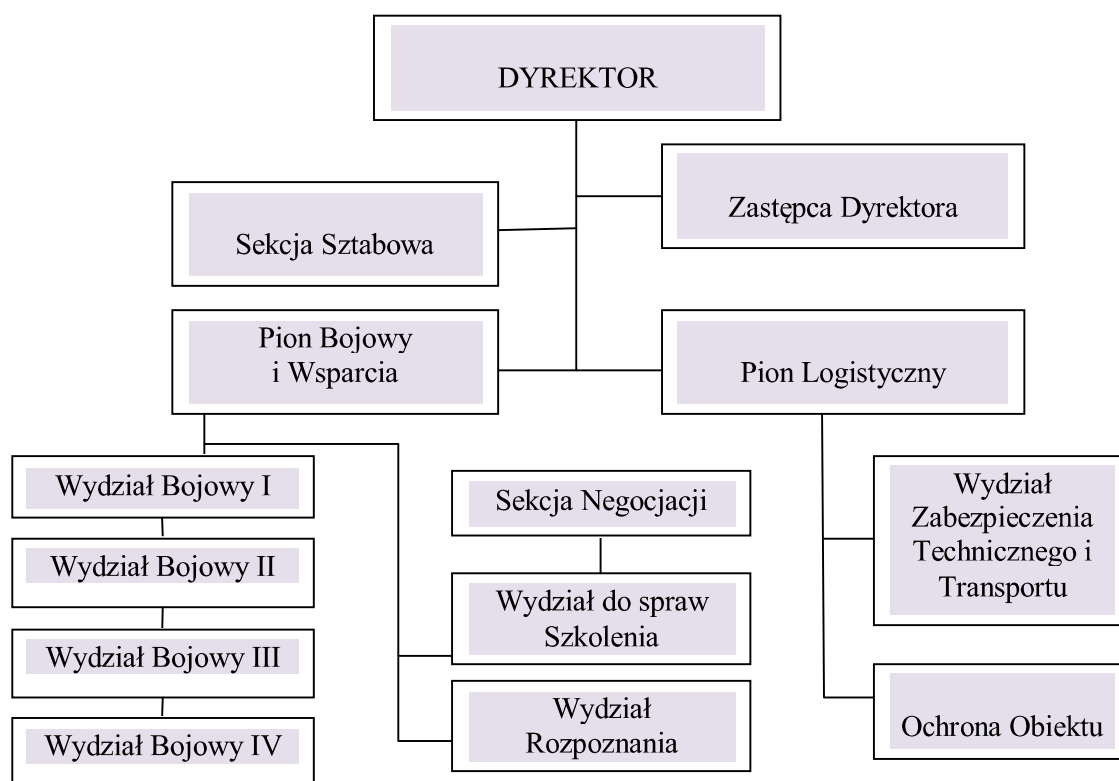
DYREKTOR

Sekcja Sztabowa

Zastępca Dyrektora

Pion Bojowy i Wsparcia

Pion Logistyczny

Wydział Bojowy I

Wydział Bojowy II

Wydział Bojowy III

Wydział Bojowy IV

Sekcja Negocjacji

Wydział do spraw Szkolenia

Wydział Rozpoznania

Wydział Zabezpieczenia Technicznego i Transportu

Ochrona Obiektu